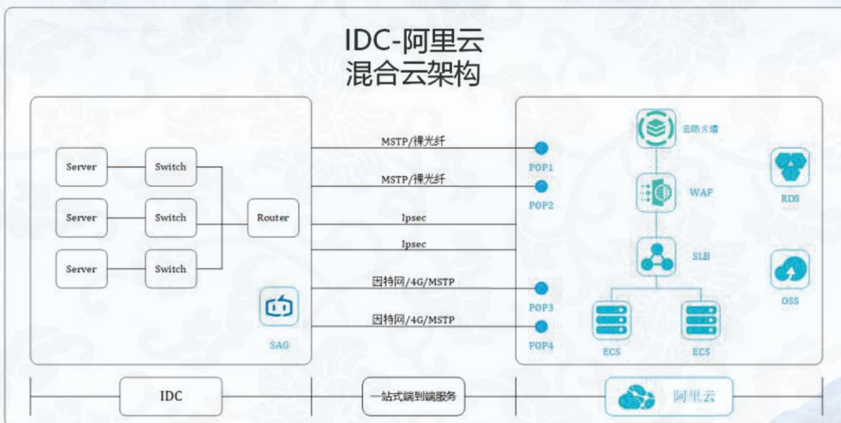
IDC-阿里云
混合云架构

Server
Switch
Server
Switch
Router
Server
Switch
SAG

MSTP/裸光纤
MSTP/裸光纤
Ipsec
Ipsec
因特网/4G/MSTP
因特网/4G/MSTP

POP1
POP2
POP3
POP4

云防火墙
WAF
SLB
ECS
ECS
RDS
OSS

IDC
一站式端到端服务
阿里云